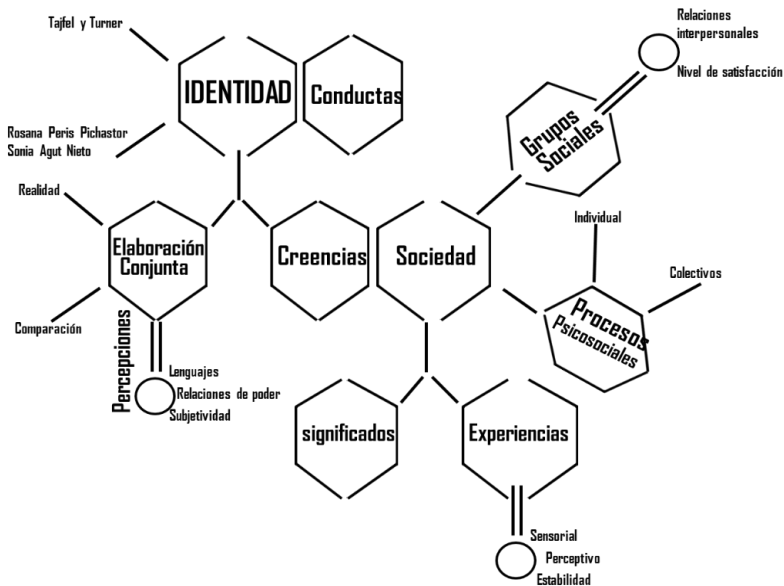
Tajfel y Turner

IDENTIDAD

Conductas

Rosana Peris Pichastor
Sonia Agut Nieto

Relaciones interpersonales

Nivel de satisfacción

Grupos Sociales

Realidad

Elaboración Conjunta

Creencias

Sociedad

Individual

Colectivos

Comparación

Procesos Psicosociales

Percepciones

Lenguajes

Relaciones de poder

Subjetividad

significados

Experiencias

Sensorial

Perceptivo

Estabilidad